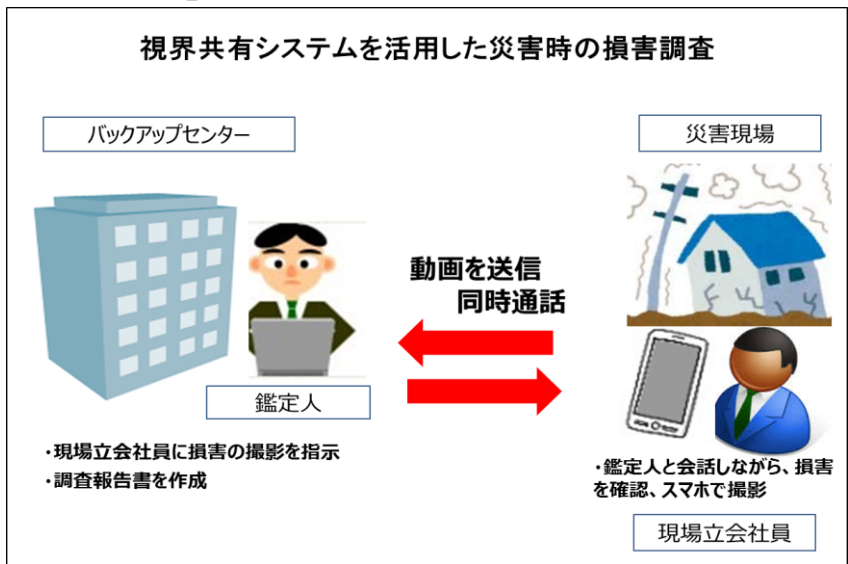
視界共有システムを活用した災害時の損害調査

バックアップセンター

災害現場

動画を送信
同時通話

鑑定人

・現場立会社員に損害の撮影を指示
・調査報告書を作成

・鑑定人と会話しながら、損害を確認、スマホで撮影

現場立会社員